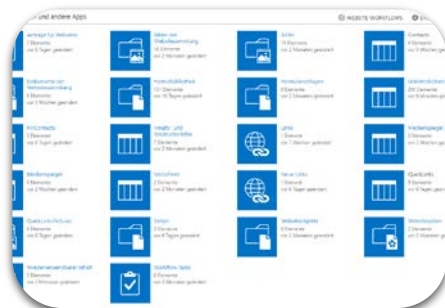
und andere Apps

WEBSITE-WORKFLOWS

Anfrage für Websites
7 Elemente
vor 4 Tagen geändert

Bilder der Websitesammlung
16 Elemente
vor 2 Monaten geändert

Bilder
15 Elemente
vor 2 Monaten geändert

Contacts

Endkonzepte der Websitesammlung
0 Elemente
vor 2 Monaten geändert

Formatbibliothek
121 Elemente
vor 10 Tagen geändert

Formularvorlagen
0 Elemente
vor 2 Monaten geändert

Gefahrstoffe

FAQ-Inhalte
3 Elemente
vor 4 Tagen geändert

Inhalts- und Strukturberichte
7 Elemente
vor 2 Monaten geändert

Links
3 Elemente
vor 7 Wochen geändert

Medienspiegel

Medienspiegel
3 Elemente
vor 2 Monaten geändert

MicroFeed
2 Elemente
vor 2 Monaten geändert

Neue Links
1 Element
vor 14 Tagen geändert

QuickLinks

QuickLinks Pictures
6 Elemente
vor 6 Tagen geändert

Seiten
3 Elemente
vor 4 Tagen geändert

Websiteobjekte
0 Elemente
vor 2 Monaten geändert

Workflows

Wiederverwendbarer Inhalt
3 Elemente
vor 2 Monaten geändert

Workflow Tasks
0 Elemente
vor 2 Monaten geändert